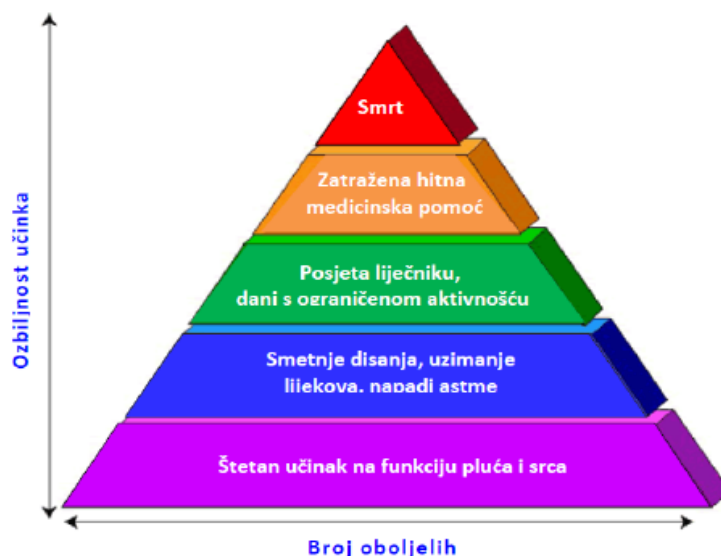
Ozbiljnost učinka

Smrt

Zatražena hitna medicinska pomoć

Posjeta liječniku, dani s ograničenom aktivnošću

Smetnje disanja, uzimanje lijekova, napadi astme

Štetan učinak na funkciju pluća i srca

Broj oboljelih